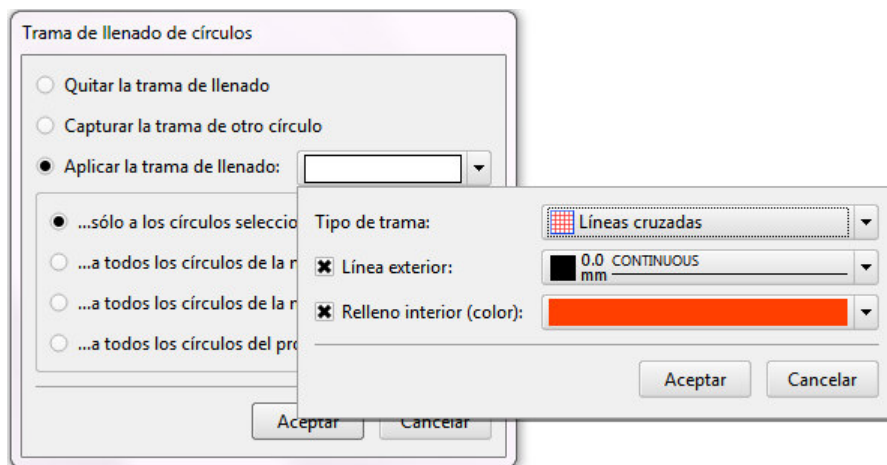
Trama de llenado de círculos

Quitar la trama de llenado

Capturar la trama de otro círculo

Aplicar la trama de llenado:

...sólo a los círculos seleccio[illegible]

...a todos los círculos de la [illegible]

...a todos los círculos de la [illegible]

...a todos los círculos del pro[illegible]

Aceptar Cancelar

Tipo de trama: Líneas cruzadas

Línea exterior: 0.0 mm CONTINUOUS

Relleno interior (color):

Aceptar Cancelar